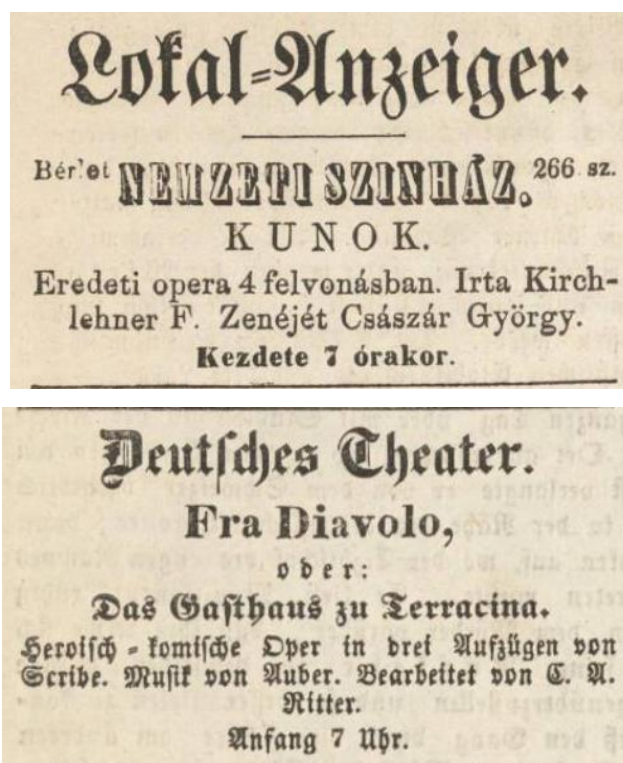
Lokal-Anzeiger.

Bérlet NEMZETI SZINHÁZ. 266 sz.

KUNOK.

Eredeti opera 4 felvonásban. Irta Kirchlehner F. Zenéjét Császár György.

Kezdete 7 órakor.

Deutsches Theater.

Fra Diavolo,

oder:

Das Gasthaus zu Terracina.

Heroisch-komische Oper in drei Aufzügen von Scribe. Musik von Auber. Bearbeitet von C. A. Ritter.

Anfang 7 Uhr.